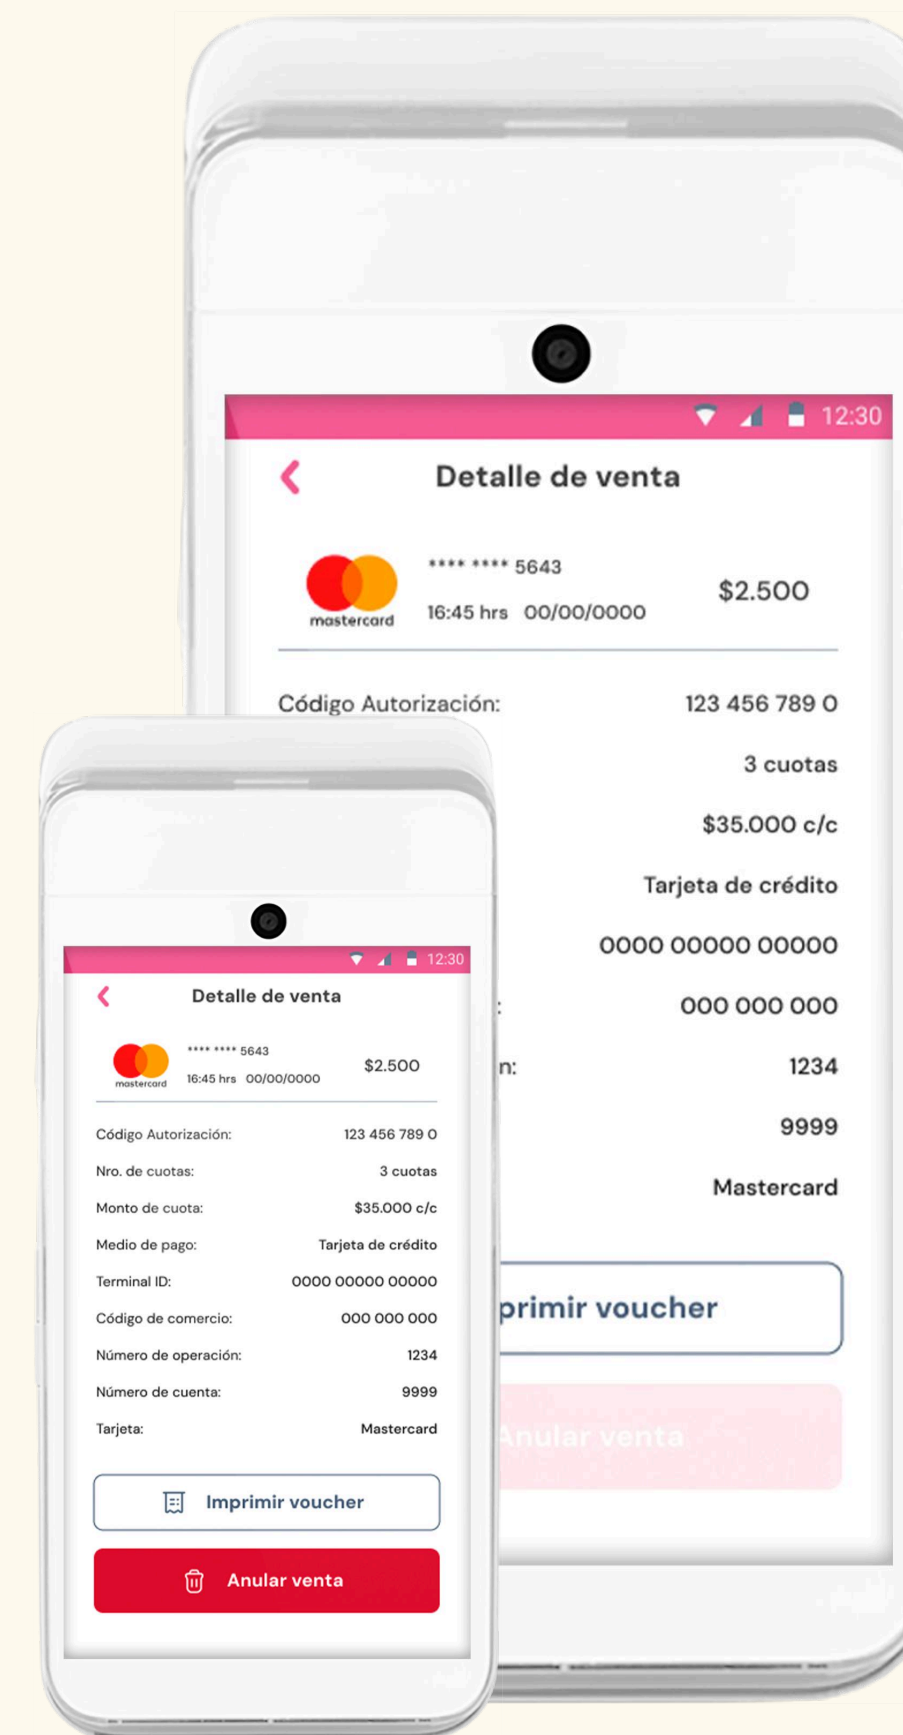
12:30

Detalle de venta

mastercard

**** **** 5643

16:45 hrs 00/00/0000

$2.500

Código Autorización: 123 456 789 0

3 cuotas

$35.000 c/c

Tarjeta de crédito

0000 00000 00000

: 000 000 000

n: 1234

9999

Mastercard

primir voucher

Anular venta

12:30

Detalle de venta

mastercard

**** **** 5643

16:45 hrs 00/00/0000

$2.500

| | |
|---|---|
| Código Autorización: | 123 456 789 0 |
| Nro. de cuotas: | 3 cuotas |
| Monto de cuota: | $35.000 c/c |
| Medio de pago: | Tarjeta de crédito |
| Terminal ID: | 0000 00000 00000 |
| Código de comercio: | 000 000 000 |
| Número de operación: | 1234 |
| Número de cuenta: | 9999 |
| Tarjeta: | Mastercard |

Imprimir voucher

Anular venta